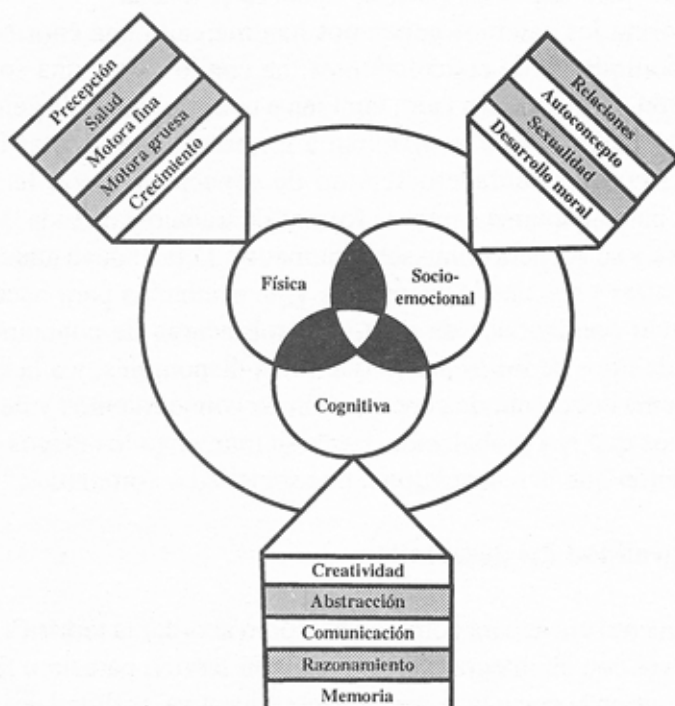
Precepción
Salud
Motora fina
Motora gruesa
Crecimiento

Relaciones
Autoconcepto
Sexualidad
Desarrollo moral

Física

Socio-emocional

Cognitiva

Creatividad
Abstracción
Comunicación
Razonamiento
Memoria